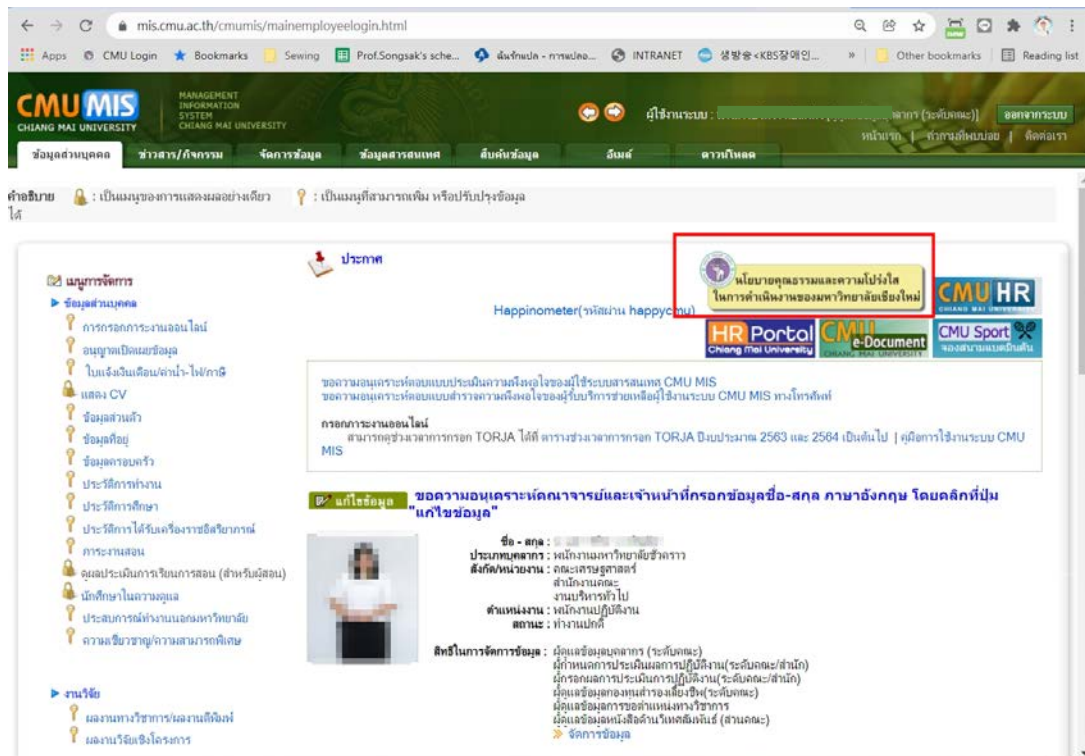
mis.cmu.ac.th/cmumis/mainemployeelogin.html

Apps CMU Login Bookmarks Sewing Prof.Songsak's sche... ต้นรักษ์ปล - การแปลอ... INTRANET 생방송<KBS장애인... » Other bookmarks Reading list

CMU MIS CHIANG MAI UNIVERSITY MANAGEMENT INFORMATION SYSTEM CHIANG MAI UNIVERSITY

ผู้ใช้งานระบบ : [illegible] (ระดับคณะ)] ออกจากระบบ
หน้าแรก | ทำการพิมพ์บอย | ติดต่อเรา

ข้อมูลส่วนบุคคล ข่าวสาร/กิจกรรม จัดการข้อมูล ข้อมูลสารสนเทศ สืบค้นข้อมูล อัพเด ดาวน์โหลด

คำอธิบาย : เป็นเมนูของการแสดงผลอย่างเดียว : เป็นเมนูที่สามารถเพิ่ม หรือปรับปรุงข้อมูลได้

เมนูการจัดการ
ข้อมูลส่วนบุคคล
การกรอกภาระงานออนไลน์
อนุญาตเปิดเผยข้อมูล
ใบแจ้งเงินเดือน/ค่าน้ำ-ไฟ/ภาษี
แสดง CV
ข้อมูลส่วนตัว
ข้อมูลที่อยู่
ข้อมูลครอบครัว
ประวัติการทำงาน
ประวัติการศึกษา
ประวัติการได้รับเครื่องราชอิสริยาภรณ์
ภาระงานสอน
ผลประเมินการเรียนการสอน (สำหรับผู้สอน)
นักศึกษาในความดูแล
ประสบการณ์ทำงานนอกมหาวิทยาลัย
ความเชี่ยวชาญ/ความสามารถพิเศษ

งานวิจัย
ผลงานทางวิชาการ/ผลงานตีพิมพ์
ผลงานวิจัยเชิงโครงการ

ประกาศ

นโยบายคุณธรรมและความโปร่งใส ในการดำเนินงานของมหาวิทยาลัยเชียงใหม่

Happinometer(รหัสผ่าน happycmu)

CMU HR
HR Portal Chiang Mai University
CMU e-Document
CMU Sport จองสนามแบดมินตัน

ขอความอนุเคราะห์ตอบแบบประเมินความพึงพอใจของผู้ใช้ระบบสารสนเทศ CMU MIS
ขอความอนุเคราะห์ตอบแบบสำรวจความพึงพอใจของผู้รับบริการช่วยเหลือผู้ใช้งานระบบ CMU MIS ทางโทรศัพท์

กรอกภาระงานออนไลน์
สามารถดูช่วงเวลาการกรอก TORJA ได้ที่ ตารางช่วงเวลาการกรอก TORJA ปีงบประมาณ 2563 และ 2564 เป็นต้นไป | คู่มือการใช้งานระบบ CMU MIS

แก้ไขข้อมูล ขอความอนุเคราะห์คณาจารย์และเจ้าหน้าที่กรอกข้อมูลชื่อ-สกุล ภาษาอังกฤษ โดยคลิกที่ปุ่ม "แก้ไขข้อมูล"

ชื่อ - สกุล : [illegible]
ประเภทบุคลากร : พนักงานมหาวิทยาลัยชั่วคราว
สังกัด/หน่วยงาน : คณะเศรษฐศาสตร์
สำนักงานคณะ
งานบริหารทั่วไป
ตำแหน่งงาน : พนักงานปฏิบัติงาน
สถานะ : ทำงานปกติ

สิทธิในการจัดการข้อมูล : ผู้ดูแลข้อมูลบุคลากร (ระดับคณะ)
ผู้กำหนดการประเมินผลการปฏิบัติงาน(ระดับคณะ/สำนัก)
ผู้กรอกผลการประเมินการปฏิบัติงาน(ระดับคณะ/สำนัก)
ผู้ดูแลข้อมูลกองทุนสำรองเลี้ยงชีพ(ระดับคณะ)
ผู้ดูแลข้อมูลการขอตำแหน่งทางวิชาการ
ผู้ดูแลข้อมูลหนังสือด้านวิเทศสัมพันธ์ (ส่วนคณะ)
จัดการข้อมูล